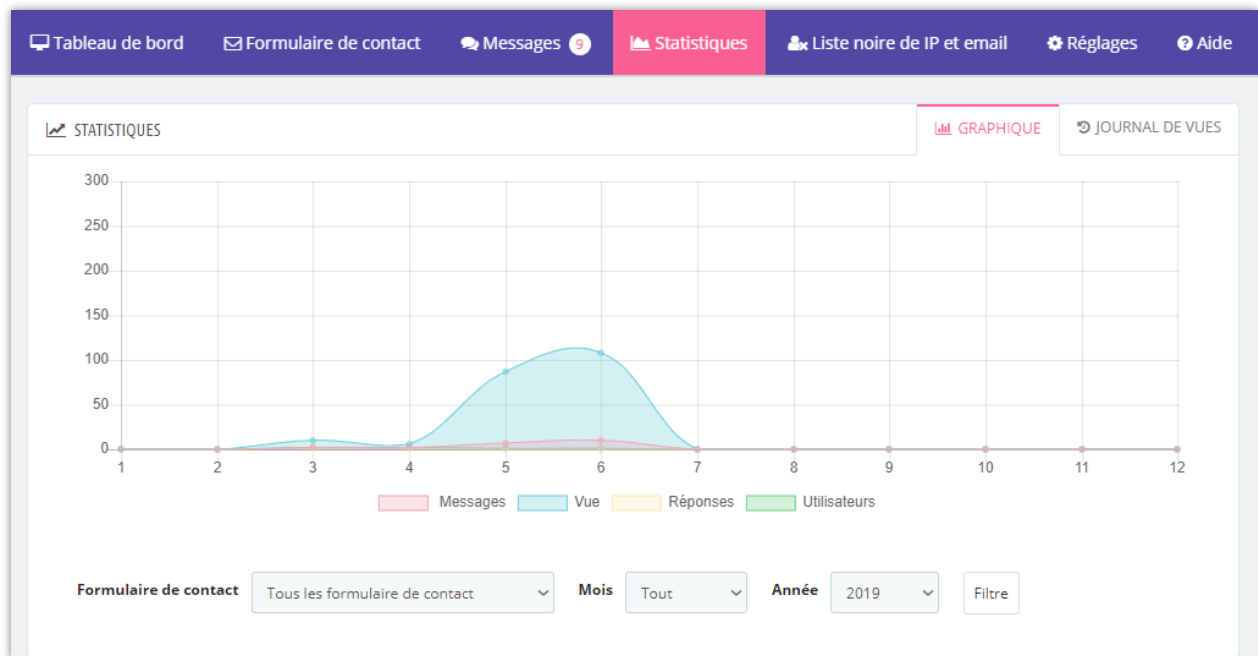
Tableau de bord | Formulaire de contact | Messages 9 | Statistiques | Liste noire de IP et email | Réglages | Aide

STATISTIQUES

GRAPHIQUE | JOURNAL DE VUES

300
250
200
150
100
50
0

1 2 3 4 5 6 7 8 9 10 11 12

Messages Vue Réponses Utilisateurs

Formulaire de contact: Tous les formulaire de contact
Mois: Tout
Année: 2019
Filtre